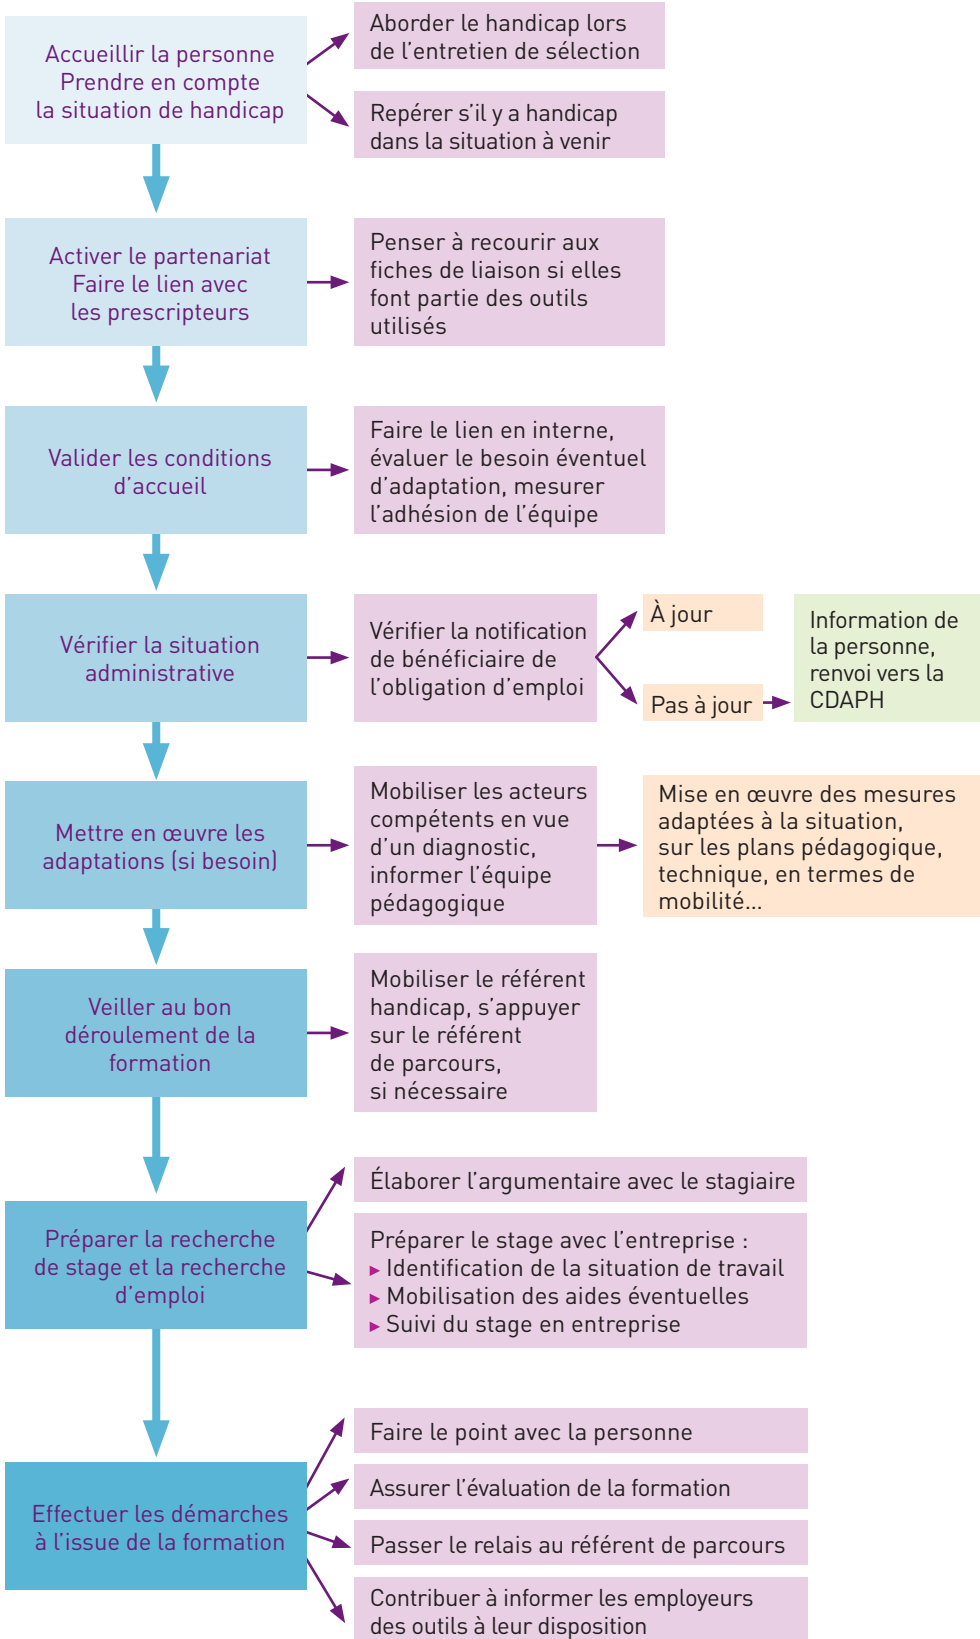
Accueillir la personne
Prendre en compte
la situation de handicap

Aborder le handicap lors de l'entretien de sélection

Repérer s'il y a handicap dans la situation à venir

Activer le partenariat
Faire le lien avec
les prescripteurs

Penser à recourir aux fiches de liaison si elles font partie des outils utilisés

Valider les conditions d'accueil

Faire le lien en interne, évaluer le besoin éventuel d'adaptation, mesurer l'adhésion de l'équipe

Vérifier la situation administrative

Vérifier la notification de bénéficiaire de l'obligation d'emploi

À jour

Pas à jour

Information de la personne, renvoi vers la CDAPH

Mettre en œuvre les adaptations (si besoin)

Mobiliser les acteurs compétents en vue d'un diagnostic, informer l'équipe pédagogique

Mise en œuvre des mesures adaptées à la situation, sur les plans pédagogique, technique, en termes de mobilité…

Veiller au bon déroulement de la formation

Mobiliser le référent handicap, s'appuyer sur le référent de parcours, si nécessaire

Préparer la recherche de stage et la recherche d'emploi

Élaborer l'argumentaire avec le stagiaire

Préparer le stage avec l'entreprise :
▸ Identification de la situation de travail
▸ Mobilisation des aides éventuelles
▸ Suivi du stage en entreprise

Effectuer les démarches à l'issue de la formation

Faire le point avec la personne

Assurer l'évaluation de la formation

Passer le relais au référent de parcours

Contribuer à informer les employeurs des outils à leur disposition